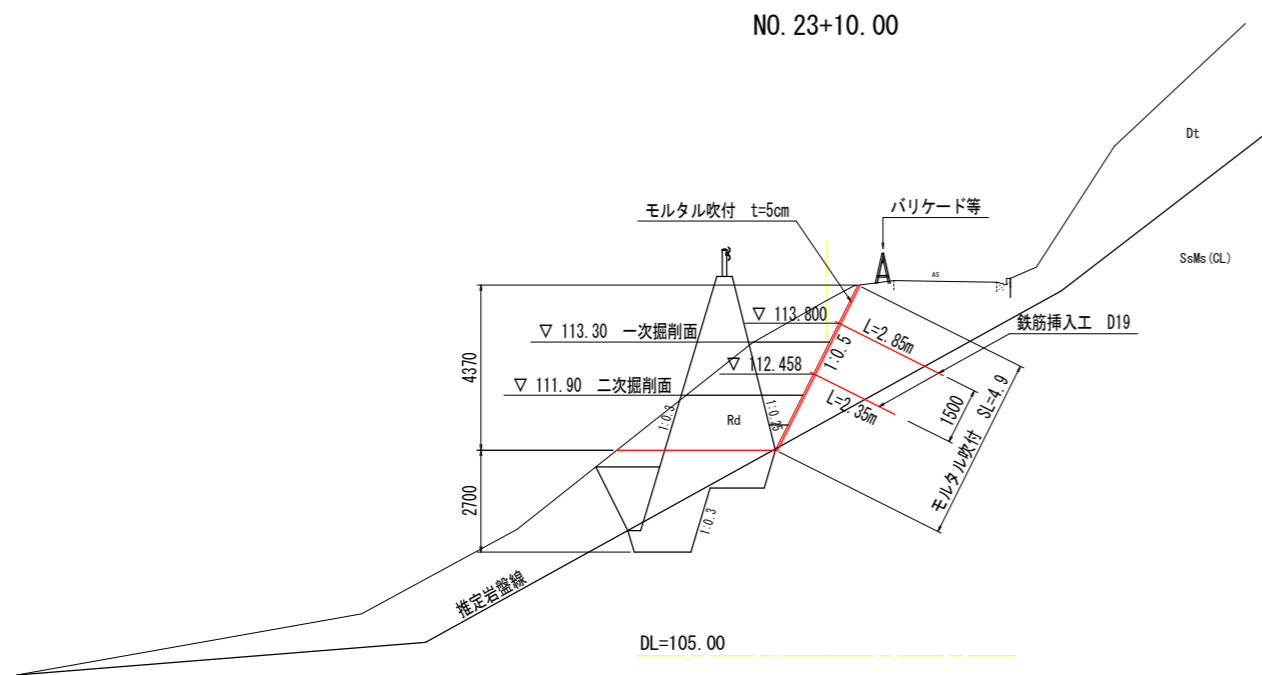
NO. 23+10.00

Dt

SsMs(CL)

モルタル吹付 t=5cm

バリケード等

AS

▽ 113.800

▽ 113.30 一次掘削面

▽ 112.458

▽ 111.90 二次掘削面

4370

2700

1:0.5

L=2.85m

L=2.35m

鉄筋挿入工 D19

1500

SL=4.9

モルタル吹付

Rd

1:0.3

1:0.35

1:0.3

推定岩盤線

DL=105.00